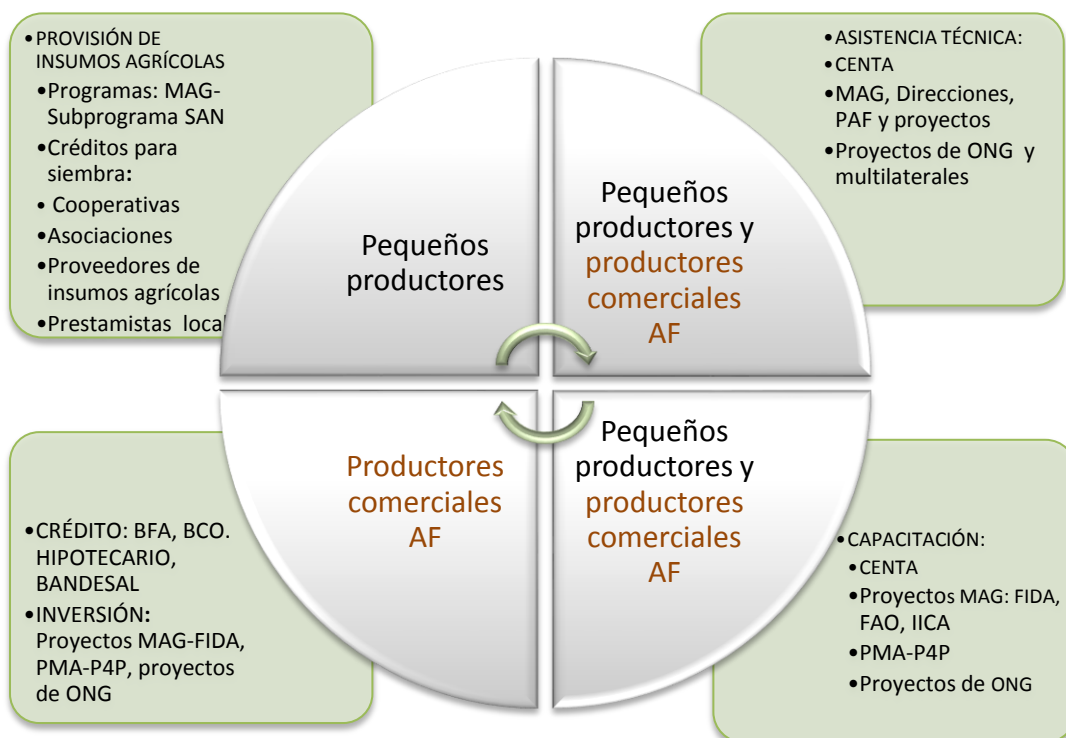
•PROVISIÓN DE INSUMOS AGRÍCOLAS
•Programas: MAG-Subprograma SAN
•Créditos para siembra:
• Cooperativas
•Asociaciones
•Proveedores de insumos agrícolas
•Prestamistas local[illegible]

Pequeños productores

•ASISTENCIA TÉCNICA:
•CENTA
•MAG, Direcciones, PAF y proyectos
•Proyectos de ONG y multilaterales

Pequeños productores y productores comerciales AF

•CRÉDITO: BFA, BCO. HIPOTECARIO, BANDESAL
•INVERSIÓN: Proyectos MAG-FIDA, PMA-P4P, proyectos de ONG

Productores comerciales AF

Pequeños productores y productores comerciales AF

•CAPACITACIÓN:
•CENTA
•Proyectos MAG: FIDA, FAO, IICA
•PMA-P4P
•Proyectos de ONG